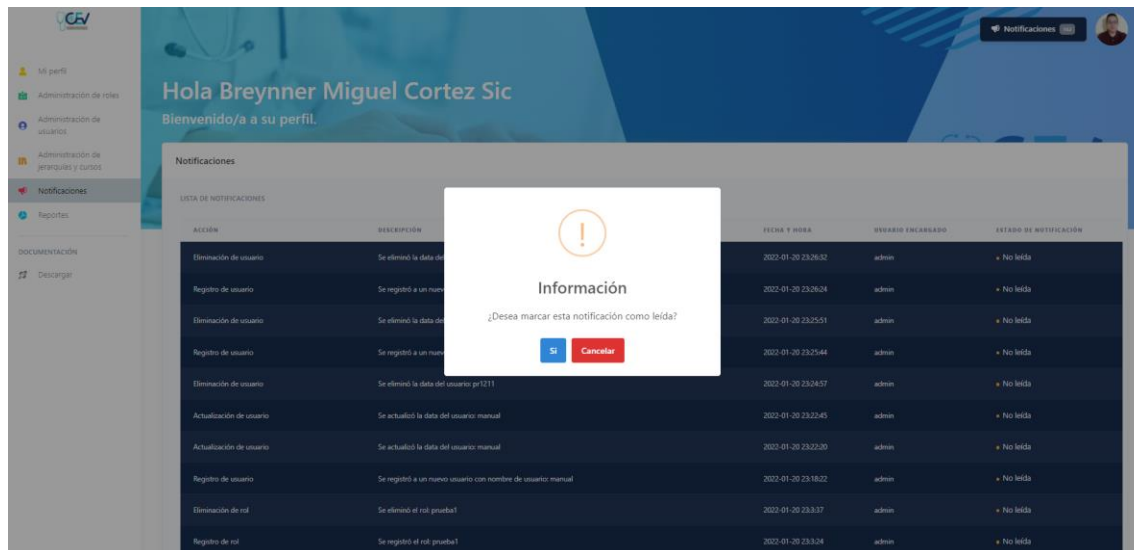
CEV

Mi perfil
Administración de roles
Administración de usuarios
Administración de jerarquías y cursos
Notificaciones
Reportes

DOCUMENTACIÓN
Descargar

Notificaciones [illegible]

Hola Breynner Miguel Cortez Sic
Bienvenido/a a su perfil.

Notificaciones

LISTA DE NOTIFICACIONES

| ACCIÓN | DESCRIPCIÓN | FECHA Y HORA | USUARIO ENCARGADO | ESTADO DE NOTIFICACIÓN |
|---|---|---|---|---|
| Eliminación de usuario | Se eliminó la data del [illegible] | 2022-01-20 23:26:32 | admin | No leída |
| Registro de usuario | Se registró a un nuevo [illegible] | 2022-01-20 23:26:24 | admin | No leída |
| Eliminación de usuario | Se eliminó la data del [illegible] | 2022-01-20 23:25:51 | admin | No leída |
| Registro de usuario | Se registró a un nuevo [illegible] | 2022-01-20 23:25:44 | admin | No leída |
| Eliminación de usuario | Se eliminó la data del usuario: pr1211 | 2022-01-20 23:24:57 | admin | No leída |
| Actualización de usuario | Se actualizó la data del usuario: manual | 2022-01-20 23:22:45 | admin | No leída |
| Actualización de usuario | Se actualizó la data del usuario: manual | 2022-01-20 23:22:20 | admin | No leída |
| Registro de usuario | Se registró a un nuevo usuario con nombre de usuario: manual | 2022-01-20 23:18:22 | admin | No leída |
| Eliminación de rol | Se eliminó el rol: prueba1 | 2022-01-20 23:3:37 | admin | No leída |
| Registro de rol | Se registró el rol: prueba1 | 2022-01-20 23:3:24 | admin | No leída |

!
Información
¿Desea marcar esta notificación como leída?
Si
Cancelar